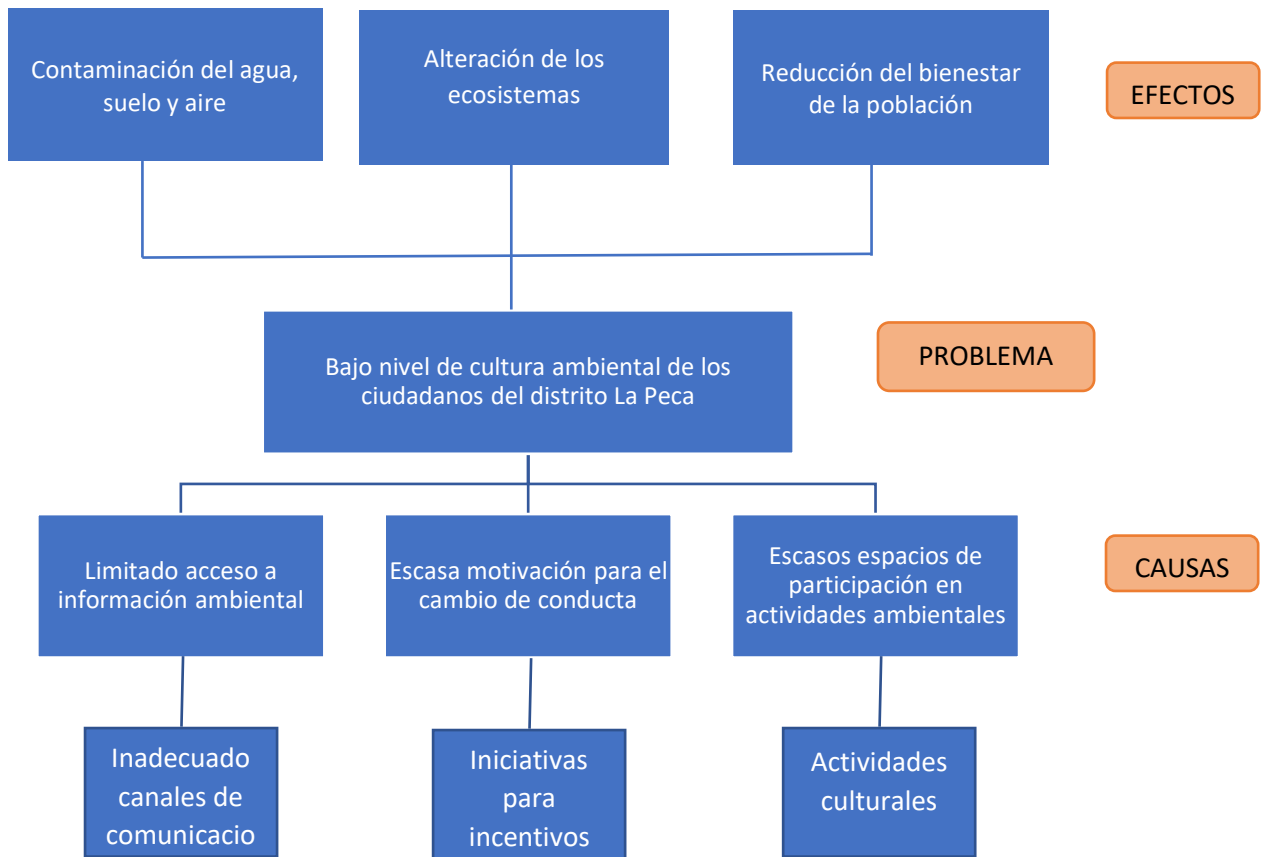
Contaminación del agua, suelo y aire

Alteración de los ecosistemas

Reducción del bienestar de la población

EFECTOS

Bajo nivel de cultura ambiental de los ciudadanos del distrito La Peca

PROBLEMA

Limitado acceso a información ambiental

Escasa motivación para el cambio de conducta

Escasos espacios de participación en actividades ambientales

CAUSAS

Inadecuado canales de comunicacio

Iniciativas para incentivos

Actividades culturales